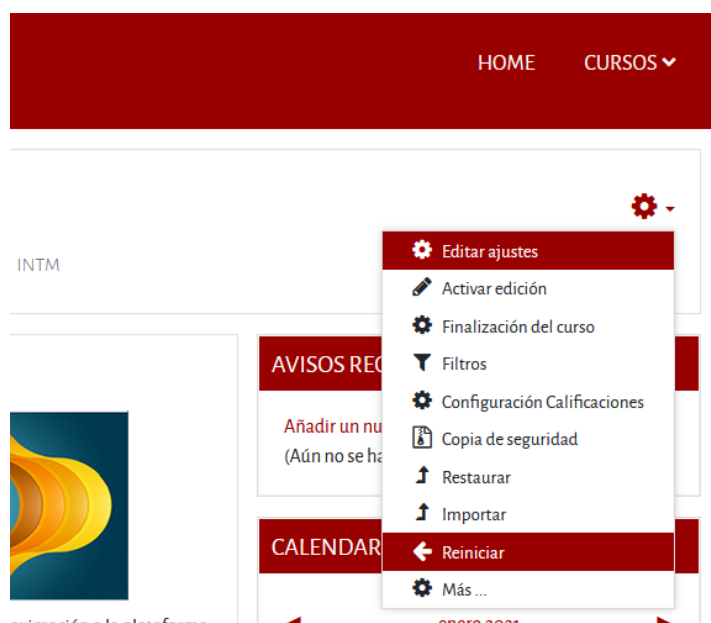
HOME CURSOS

INTM

Editar ajustes
Activar edición
Finalización del curso
Filtros
Configuración Calificaciones
Copia de seguridad
Restaurar
Importar
Reiniciar
Más ...

AVISOS REC

Añadir un nu
(Aún no se ha

CALENDAR

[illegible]

enero 2021